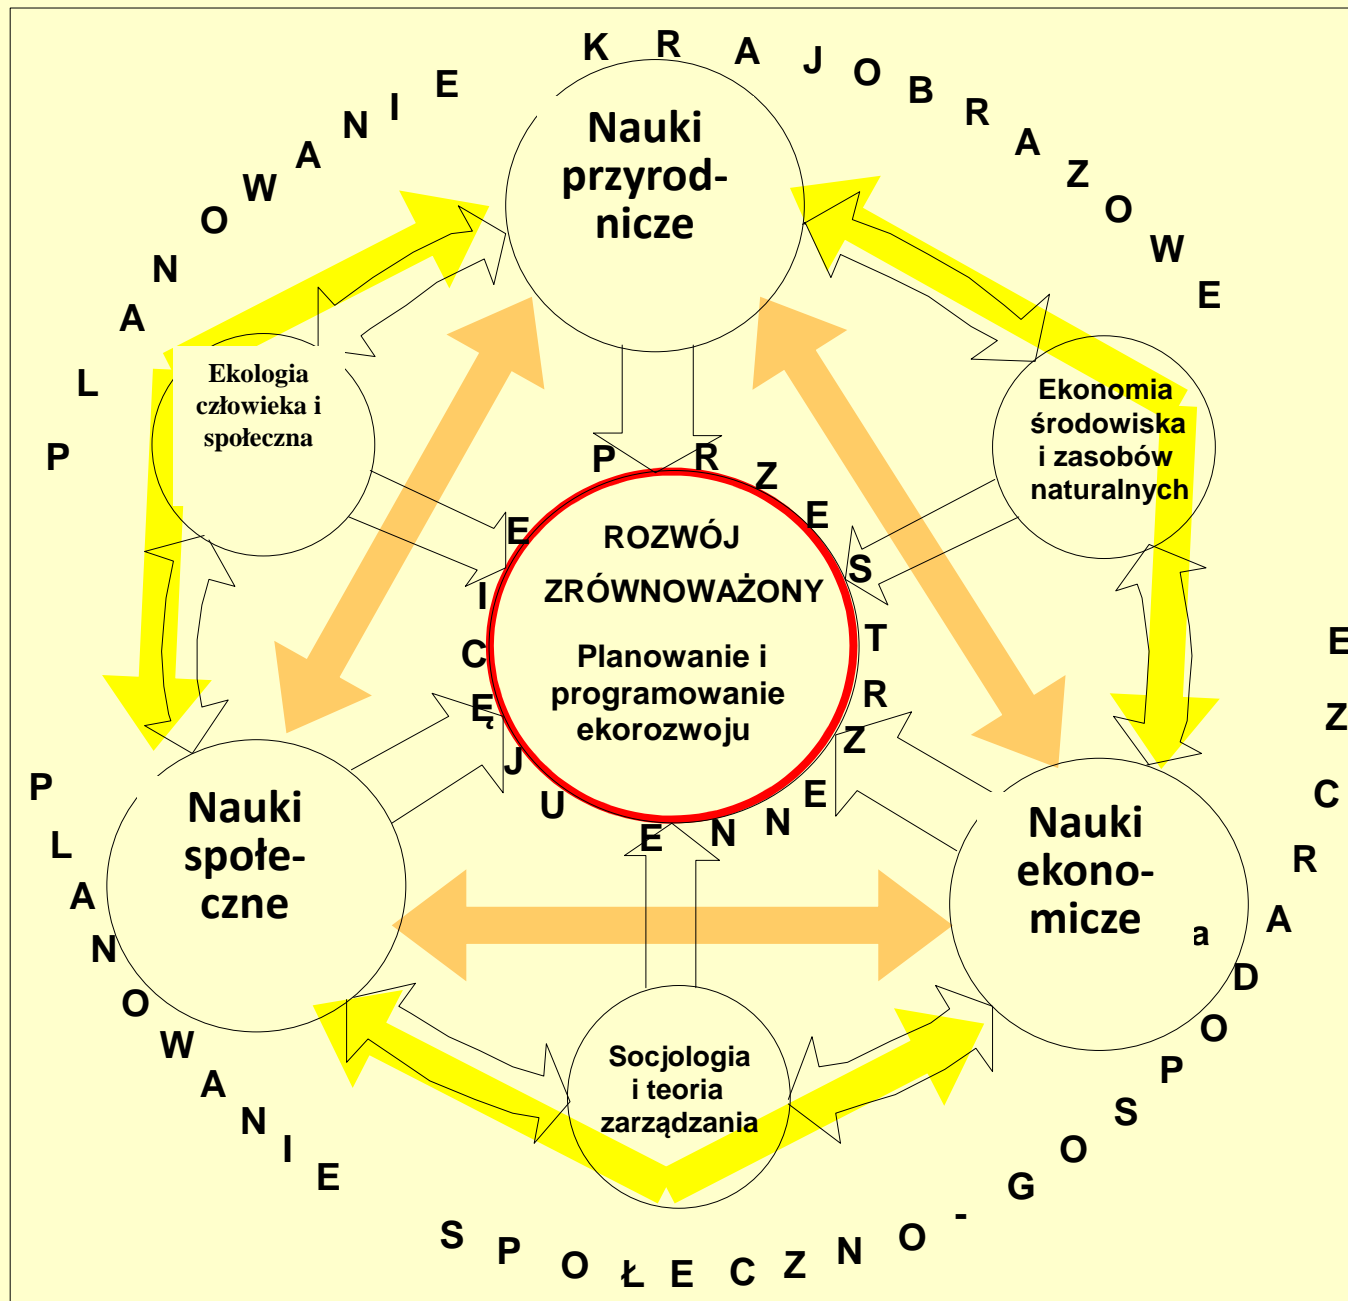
PLANOWANIE KRAJOBRAZOWE

Nauki przyrodnicze

Ekologia człowieka i społeczna

Ekonomia środowiska i zasobów naturalnych

PRZESTRZENNE

ROZWÓJ ZRÓWNOWAŻONY

Planowanie i programowanie ekorozwoju

EICĘJU

Nauki społeczne

Nauki ekonomiczne

ZCRADa

PLANOWANIE

Socjologia i teoria zarządzania

SPOŁECZNO - GOSPODARCZE